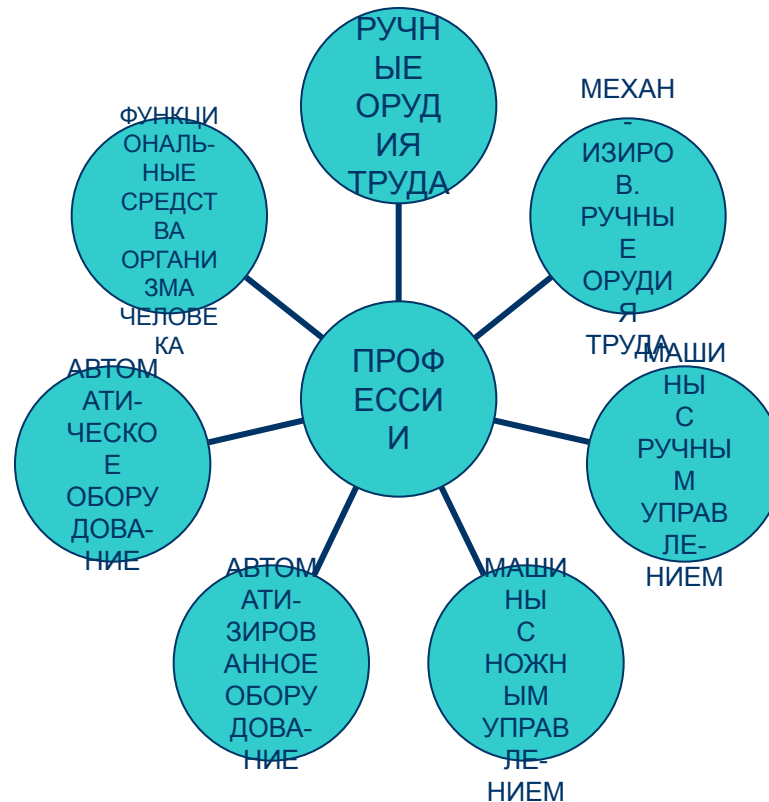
ПРОФЕССИИ

РУЧНЫЕ ОРУДИЯ ТРУДА

МЕХАН-ИЗИРОВ. РУЧНЫЕ ОРУДИЯ ТРУДА

МАШИНЫ С РУЧНЫМ УПРАВЛЕНИЕМ

МАШИНЫ С НОЖНЫМ УПРАВЛЕНИЕМ

АВТОМАТИЗИРОВАННОЕ ОБОРУДОВАНИЕ

АВТОМАТИЧЕСКОЕ ОБОРУДОВАНИЕ

ФУНКЦИОНАЛЬНЫЕ СРЕДСТВА ОРГАНИЗМА ЧЕЛОВЕКА